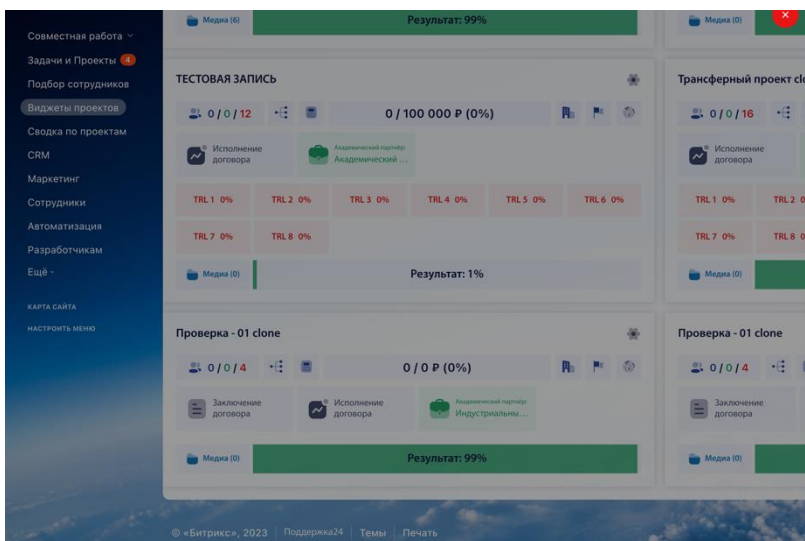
Совместная работа ⌄
Задачи и Проекты 4
Подбор сотрудников
Виджеты проектов
Сводка по проектам
CRM
Маркетинг
Сотрудники
Автоматизация
Разработчикам
Ещё ⌄

КАРТА САЙТА
НАСТРОИТЬ МЕНЮ

Медиа (6)
Результат: 99%

ТЕСТОВАЯ ЗАПИСЬ
0 / 0 / 12
0 / 100 000 ₽ (0%)
Исполнение договора
Академический партнёр: Академический ...
TRL 1 0%
TRL 2 0%
TRL 3 0%
TRL 4 0%
TRL 5 0%
TRL 6 0%
TRL 7 0%
TRL 8 0%
Медиа (0)
Результат: 1%

Проверка - 01 clone
0 / 0 / 4
0 / 0 ₽ (0%)
Заключение договора
Исполнение договора
Академический партнёр: Индустриальны...
Медиа (0)
Результат: 99%

Медиа (0)
Трансферный проект cl
0 / 0 / 16
Исполнение договора
TRL 1 0%
TRL 2 0
TRL 7 0%
TRL 8 0
Медиа (0)

Проверка - 01 clone
0 / 0 / 4
Заключение договора
Медиа (0)

© «Битрикс», 2023 | Поддержка24 | Темы | Печать